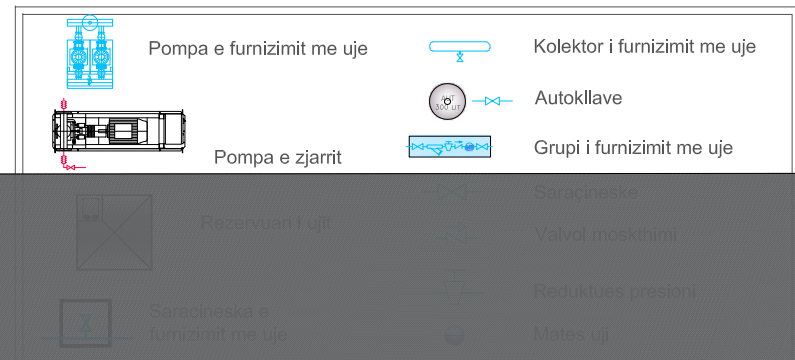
Pompa e furnizimit me uje

Kolektor i furnizimit me uje

AUT 300 LIT

Autokllave

Pompa e zjarrit

Grupi i furnizimit me uje

Saraçineske

Rezervuari i ujit

Valvol moskthimi

Reduktues presioni

Saraçineska e furnizimit me uje

Mates uji